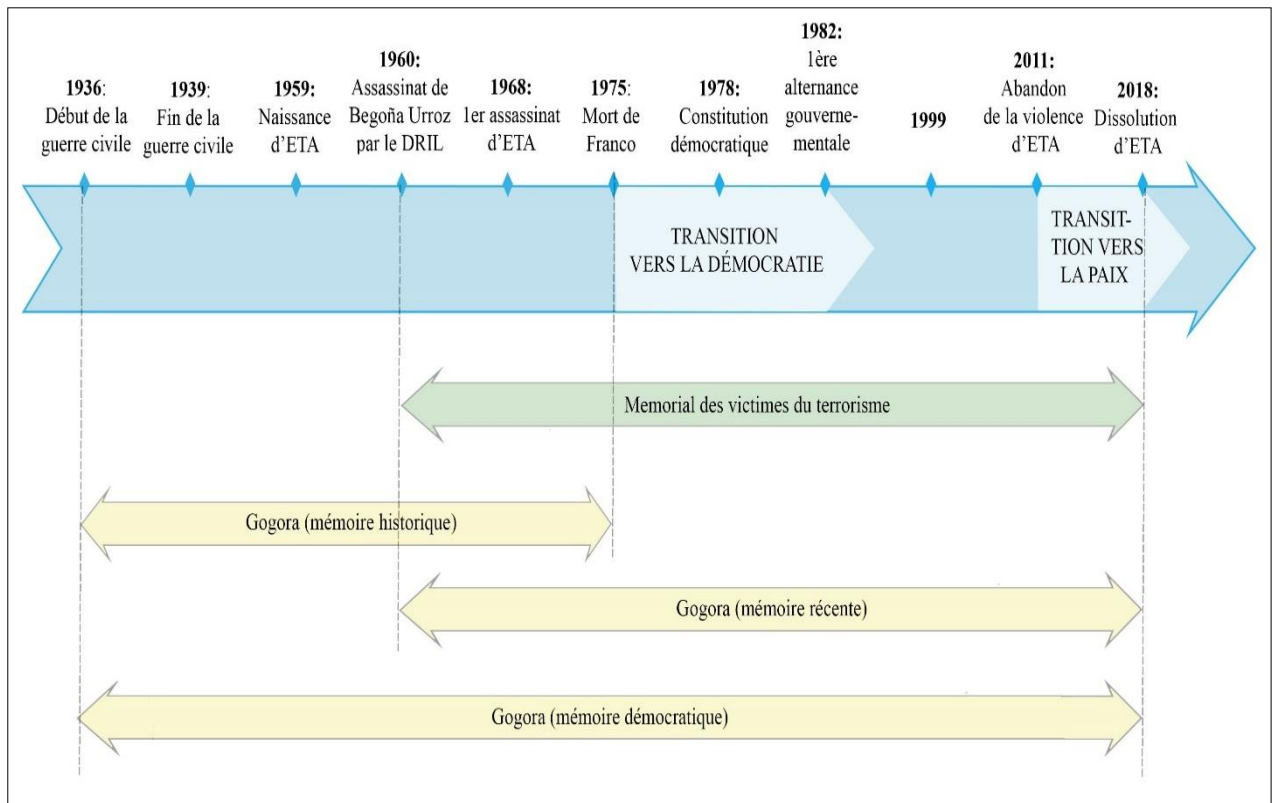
**1936**: Début de la guerre civile

**1939**: Fin de la guerre civile

**1959:** Naissance d'ETA

**1960:** Assassinat de Begoña Urroz par le DRIL

**1968:** 1er assassinat d'ETA

**1975**: Mort de Franco

**1978:** Constitution démocratique

**1982:** 1ère alternance gouvernementale

**1999**

**2011:** Abandon de la violence d'ETA

**2018:** Dissolution d'ETA

TRANSITION VERS LA DÉMOCRATIE

TRANSITION VERS LA PAIX

Memorial des victimes du terrorisme

Gogora (mémoire historique)

Gogora (mémoire récente)

Gogora (mémoire démocratique)